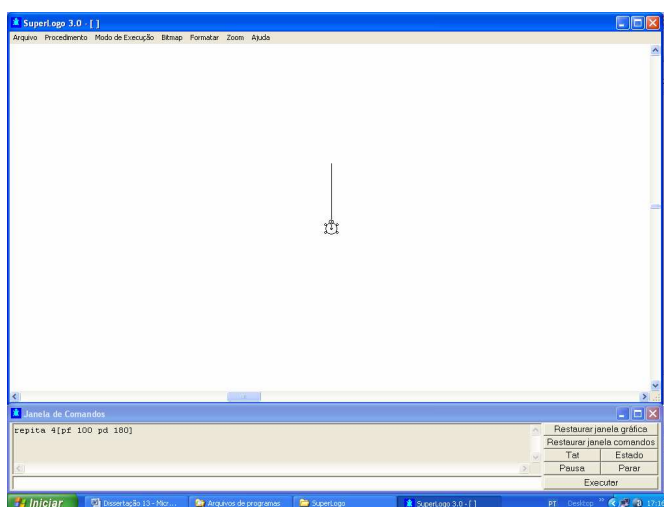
SuperLogo 3.0 - [ ]

Arquivo Procedimento Modo de Execução Bitmap Formatar Zoom Ajuda

Janela de Comandos

repita 4[pf 100 pd 180]

Restaurar janela gráfica
Restaurar janela comandos
Tat
Estado
Pausa
Parar
Executar

Iniciar
Dissertação 13 - Micr...
Arquivos de programas
SuperLogo
SuperLogo 3.0 - [ ]
PT
Desktop
17:1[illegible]